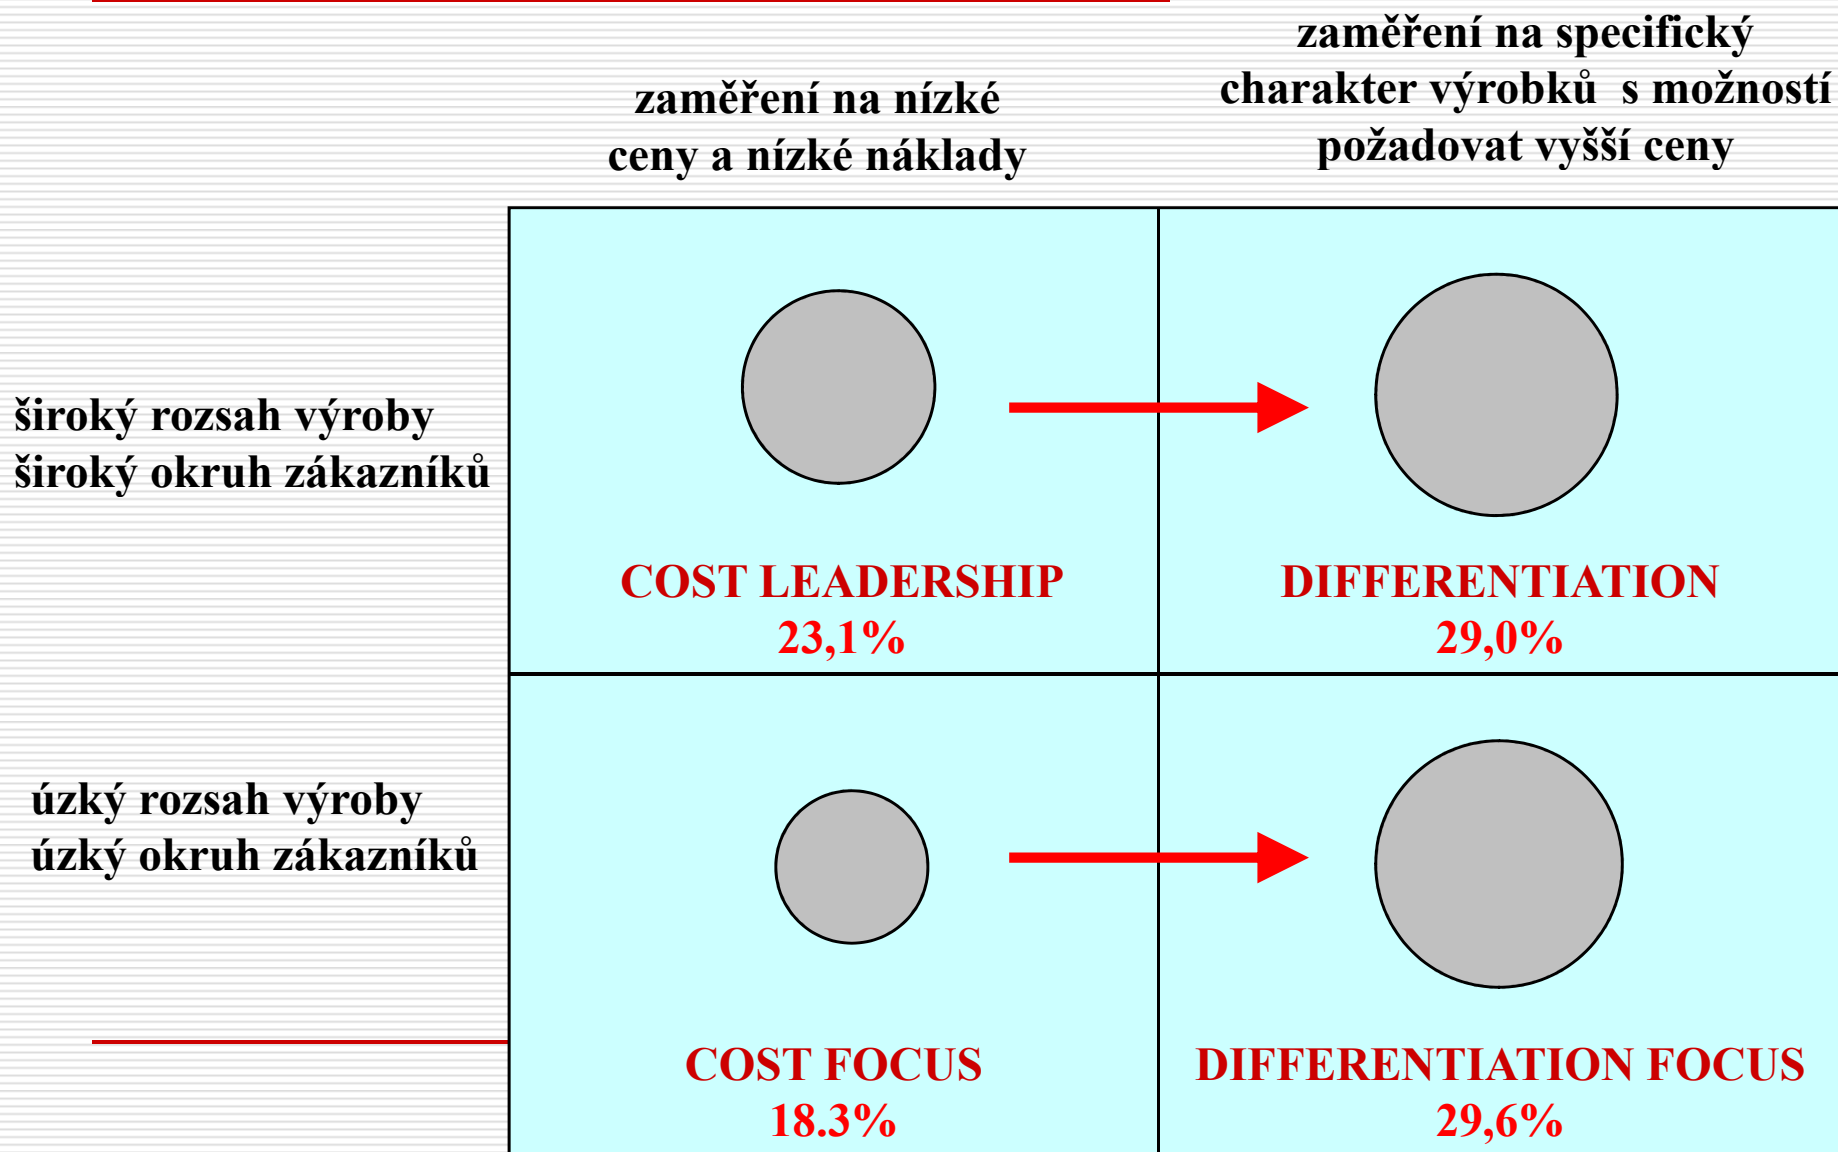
zaměření na nízké ceny a nízké náklady

zaměření na specifický charakter výrobků s možností požadovat vyšší ceny

široký rozsah výroby
široký okruh zákazníků

COST LEADERSHIP
23,1%

DIFFERENTIATION
29,0%

úzký rozsah výroby
úzký okruh zákazníků

COST FOCUS
18.3%

DIFFERENTIATION FOCUS
29,6%